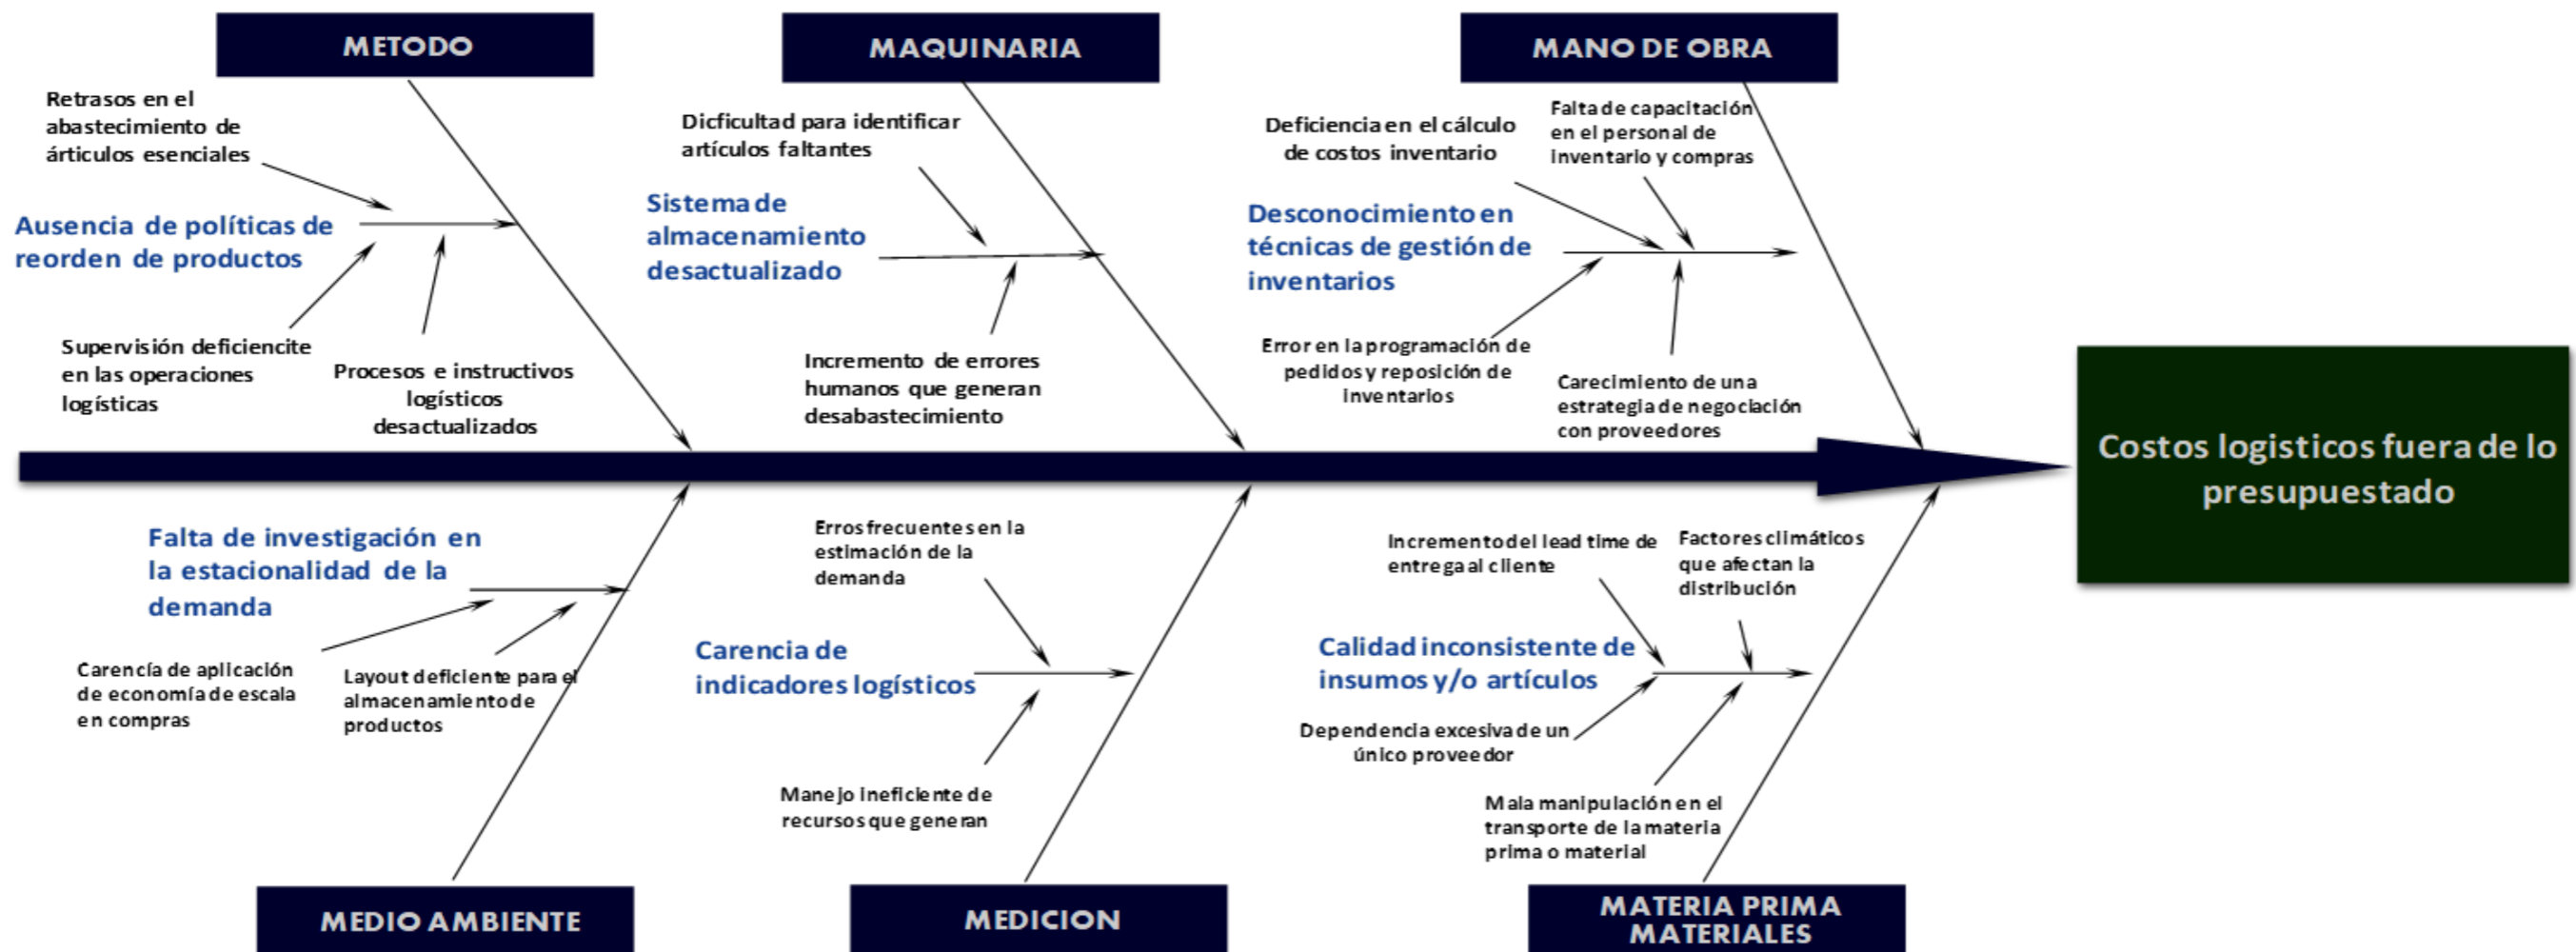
METODO

Retrasos en el abastecimiento de artículos esenciales

Ausencia de políticas de reorden de productos

Supervisión deficiencite en las operaciones logísticas

Procesos e instructivos logísticos desactualizados

MAQUINARIA

Dicficultad para identificar artículos faltantes

Sistema de almacenamiento desactualizado

Incremento de errores humanos que generan desabastecimiento

MANO DE OBRA

Deficiencia en el cálculo de costos inventario

Falta de capacitación en el personal de inventario y compras

Desconocimiento en técnicas de gestión de inventarios

Error en la programación de pedidos y reposición de inventarios

Carecimiento de una estrategia de negociación con proveedores

Costos logisticos fuera de lo presupuestado

Falta de investigación en la estacionalidad de la demanda

Carencía de aplicación de economía de escala en compras

Layout deficiente para el almacenamiento de productos

MEDIO AMBIENTE

Erros frecuentes en la estimación de la demanda

Carencia de indicadores logísticos

Manejo ineficiente de recursos que generan

MEDICION

Incremento del lead time de entrega al cliente

Factores climáticos que afectan la distribución

Calidad inconsistente de insumos y/o artículos

Dependencia excesiva de un único proveedor

Mala manipulación en el transporte de la materia prima o material

MATERIA PRIMA MATERIALES